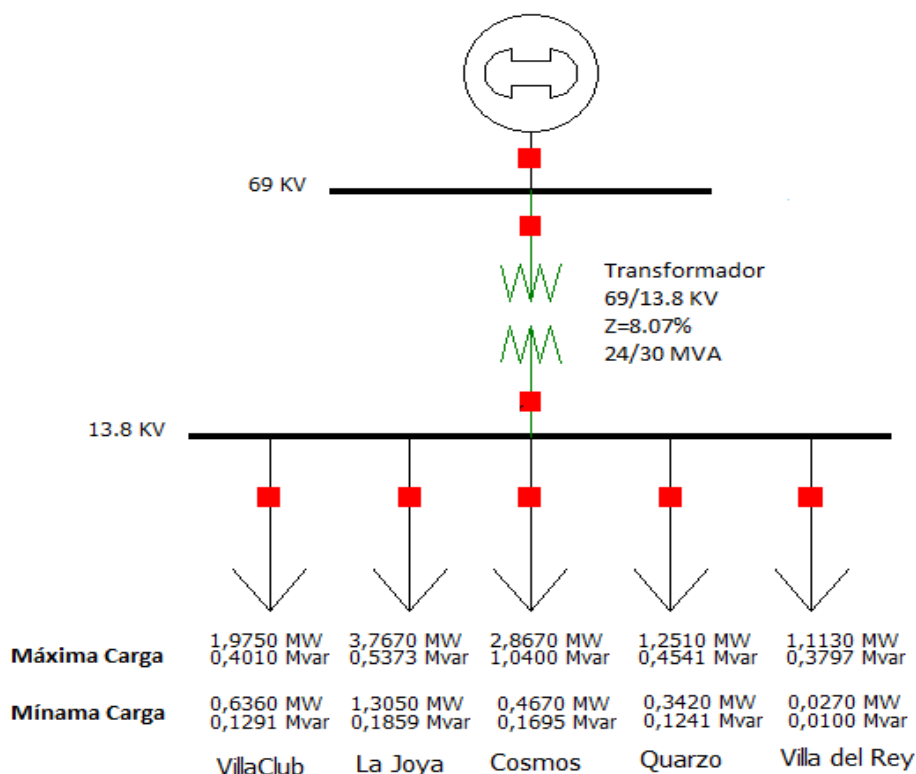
69 KV

Transformador
69/13.8 KV
Z=8.07%
24/30 MVA

13.8 KV

| | VillaClub | La Joya | Cosmos | Quarzo | Villa del Rey |
|---|---|---|---|---|---|
| **Máxima Carga** | 1,9750 MW 0,4010 Mvar | 3,7670 MW 0,5373 Mvar | 2,8670 MW 1,0400 Mvar | 1,2510 MW 0,4541 Mvar | 1,1130 MW 0,3797 Mvar |
| **Mínama Carga** | 0,6360 MW 0,1291 Mvar | 1,3050 MW 0,1859 Mvar | 0,4670 MW 0,1695 Mvar | 0,3420 MW 0,1241 Mvar | 0,0270 MW 0,0100 Mvar |